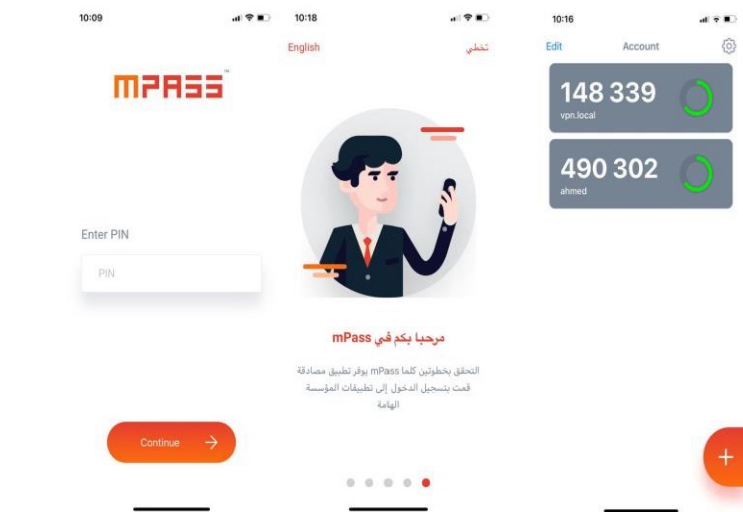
10:09

mPASS™

Enter PIN

PIN

Continue

10:18

English

تخطي

مرحبا بكم في mPass

التحقق بخطوتين كلما mPass يوفر تطبيق مصادقة قمت بتسجيل الدخول إلى تطبيقات المؤسسة الهامة

10:16

Edit

Account

148 339

vpn.local

490 302

ahmed

+